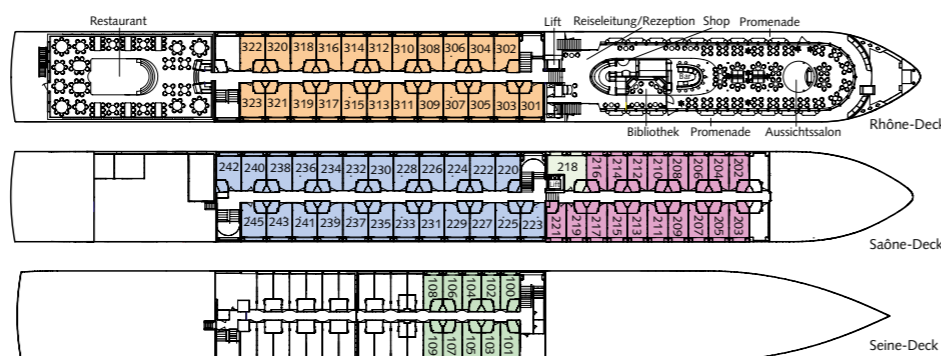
Restaurant

322 320 318 316 314 312 310 308 306 304 302

323 321 319 317 315 313 311 309 307 305 303 301

Lift

Reiseleitung/Rezeption

Shop

Promenade

Bibliothek

Promenade

Aussichtssalon

Rhône-Deck

242 240 238 236 234 232 230 228 226 224 222 220

218

216 214 212 210 208 206 204 202

245 243 241 239 237 235 233 231 229 227 225 223

221 219 217 215 213 211 209 207 205 203

Saône-Deck

108 106 104 102 100

109 107 105 103 101

Seine-Deck